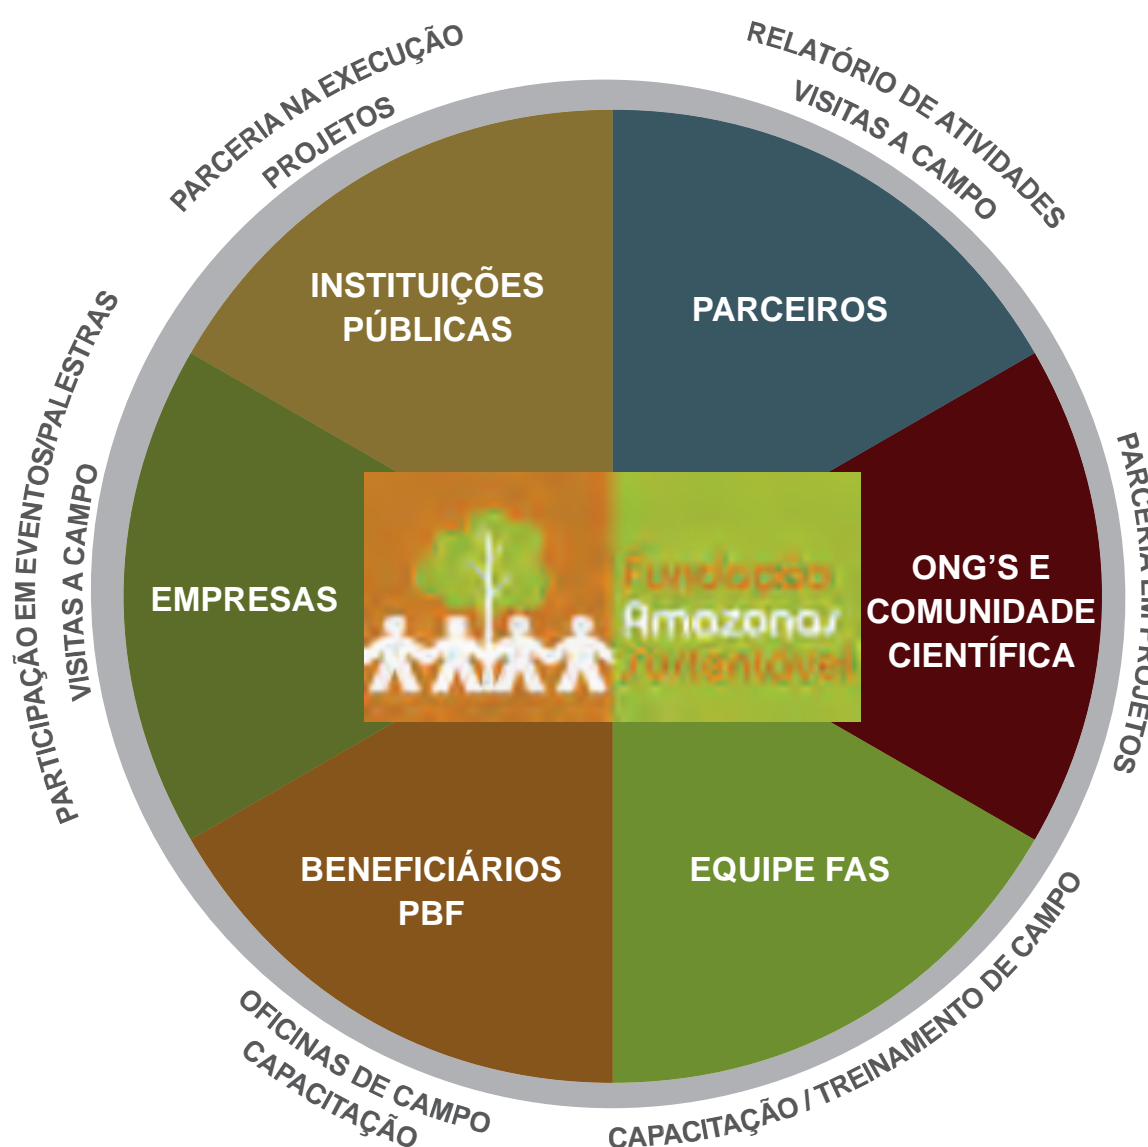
PARCERIA NA EXECUÇÃO
PROJETOS

RELATÓRIO DE ATIVIDADES
VISITAS A CAMPO

INSTITUIÇÕES PÚBLICAS

PARCEIROS

PARTICIPAÇÃO EM EVENTOS/PALESTRAS
VISITAS A CAMPO

EMPRESAS

Fundação Amazonas Sustentável

ONG'S E COMUNIDADE CIENTÍFICA

PARCERIA EM PROJETOS

BENEFICIÁRIOS PBF

EQUIPE FAS

OFICINAS DE CAMPO
CAPACITAÇÃO

CAPACITAÇÃO / TREINAMENTO DE CAMPO